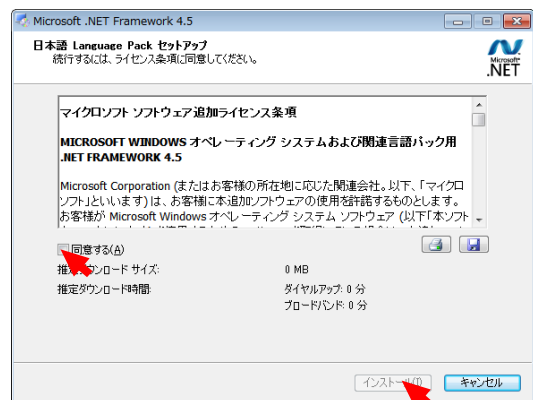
Microsoft .NET Framework 4.5

日本語 Language Pack セットアップ
続行するには、ライセンス条項に同意してください。

Microsoft .NET

マイクロソフト ソフトウェア追加ライセンス条項

MICROSOFT WINDOWS オペレーティング システムおよび関連言語パック用 .NET FRAMEWORK 4.5

Microsoft Corporation (またはお客様の所在地に応じた関連会社。以下、「マイクロソフト」といいます) は、お客様に本追加ソフトウェアの使用を許諾するものとします。お客様が Microsoft Windows オペレーティング システム ソフトウェア (以下「本ソフト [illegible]

同意する(A)

推定ダウンロード サイズ: 0 MB
推定ダウンロード時間: ダイヤルアップ: 0 分
ブロードバンド: 0 分

インストール(I) キャンセル